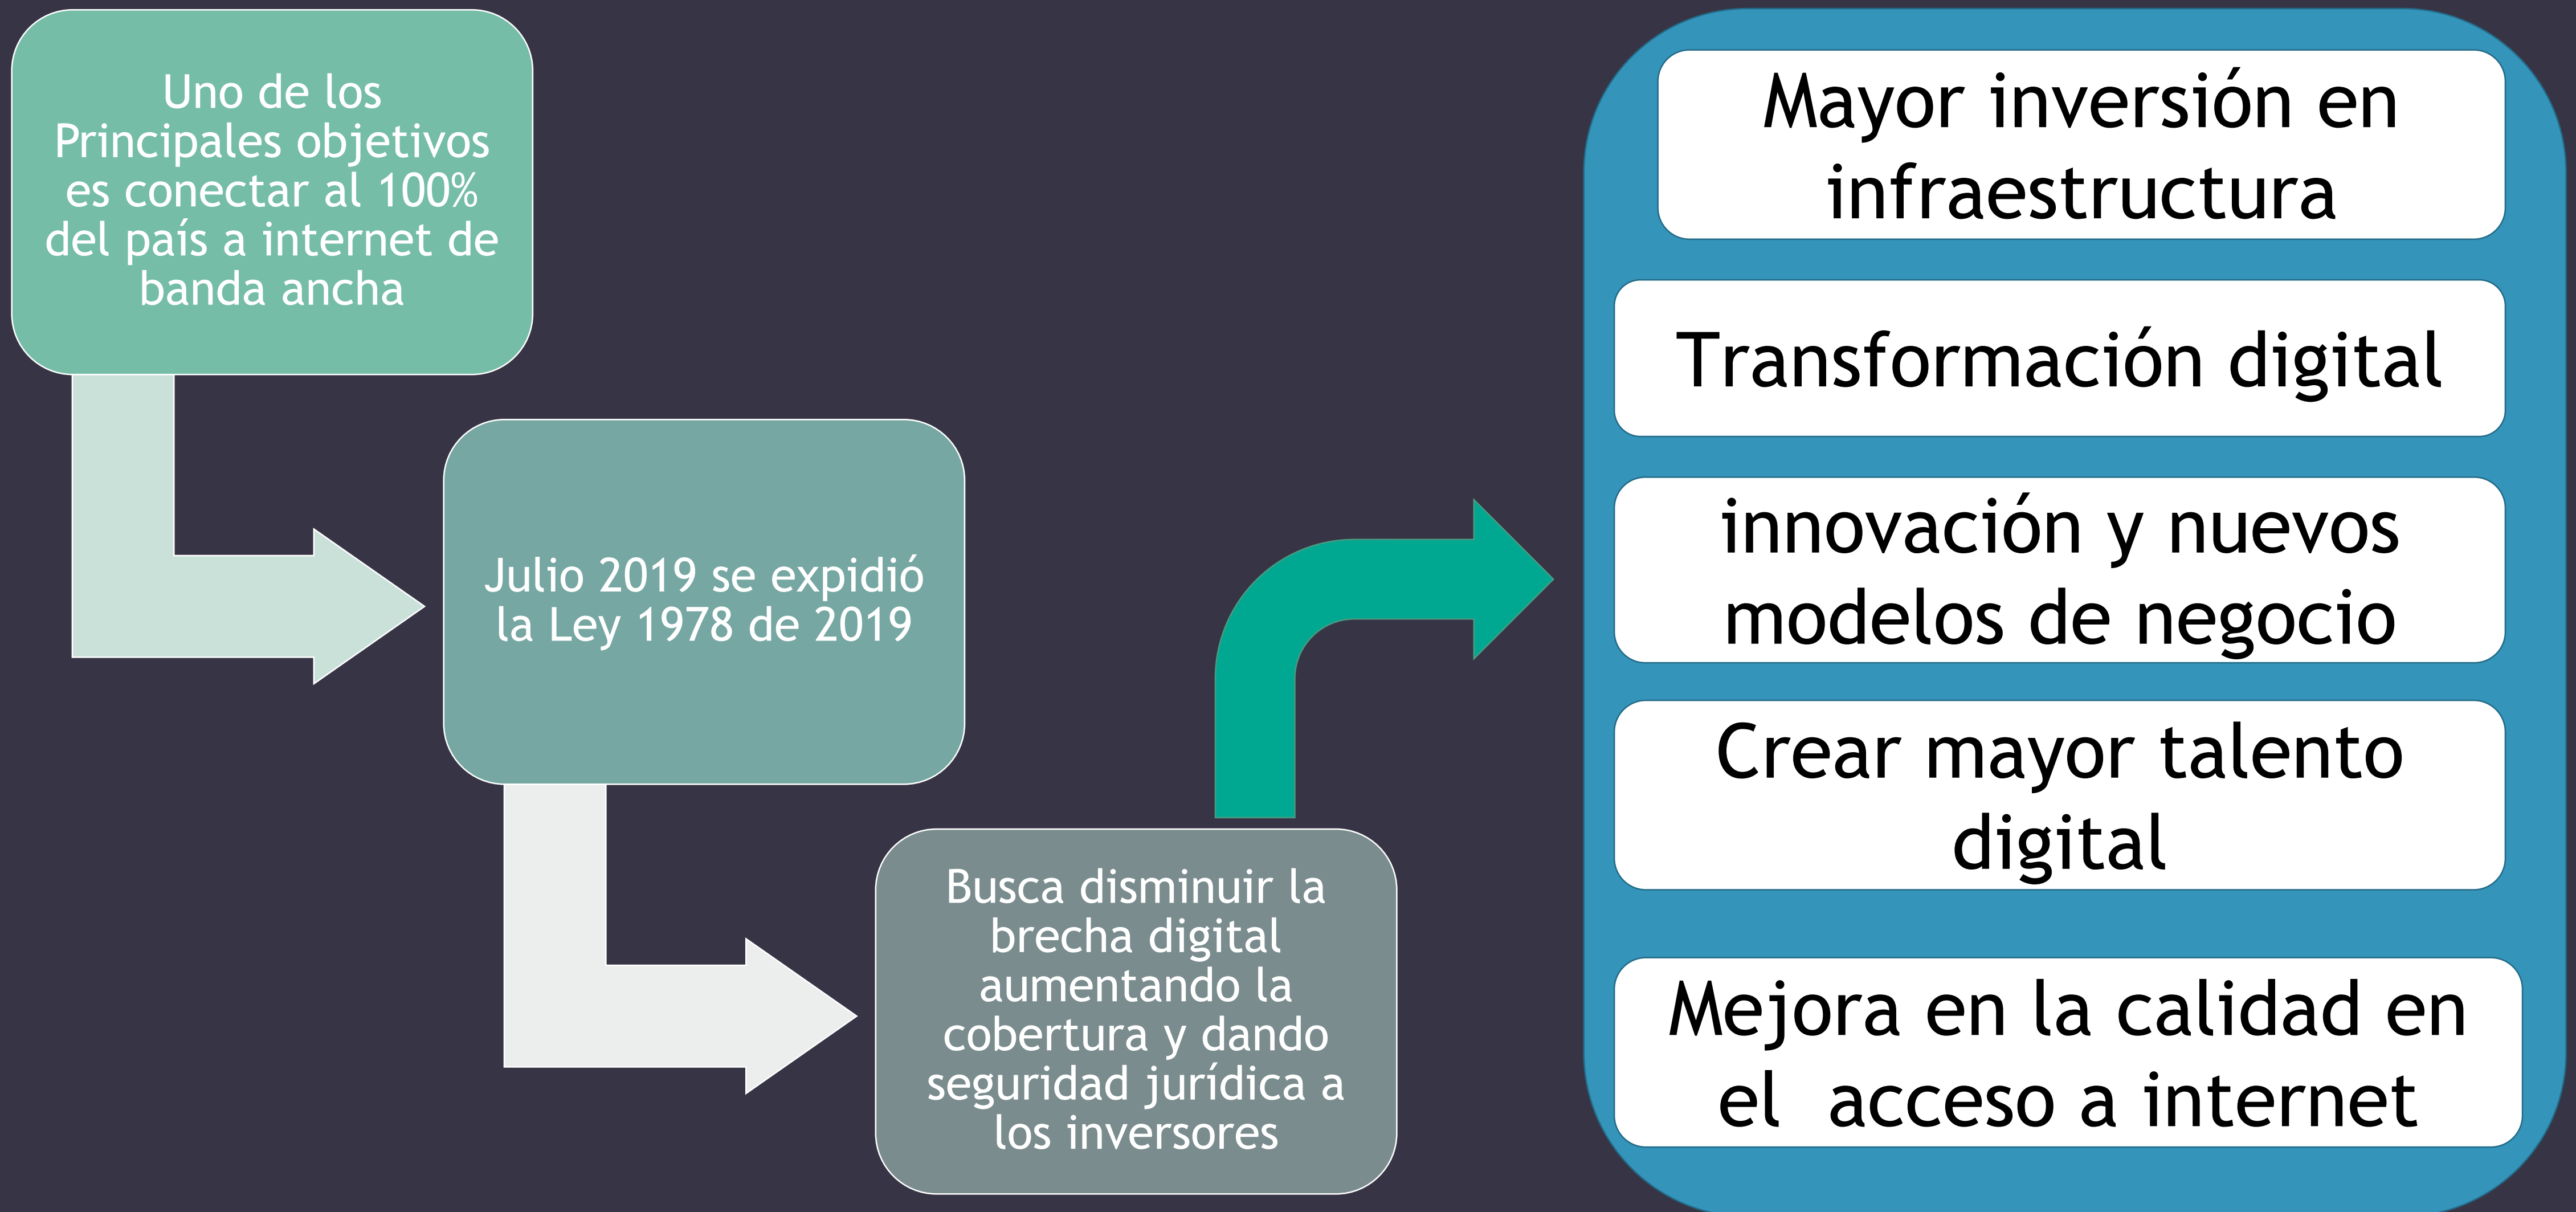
Uno de los Principales objetivos es conectar al 100% del país a internet de banda ancha

Julio 2019 se expidió la Ley 1978 de 2019

Busca disminuir la brecha digital aumentando la cobertura y dando seguridad jurídica a los inversores

Mayor inversión en infraestructura

Transformación digital

innovación y nuevos modelos de negocio

Crear mayor talento digital

Mejora en la calidad en el acceso a internet